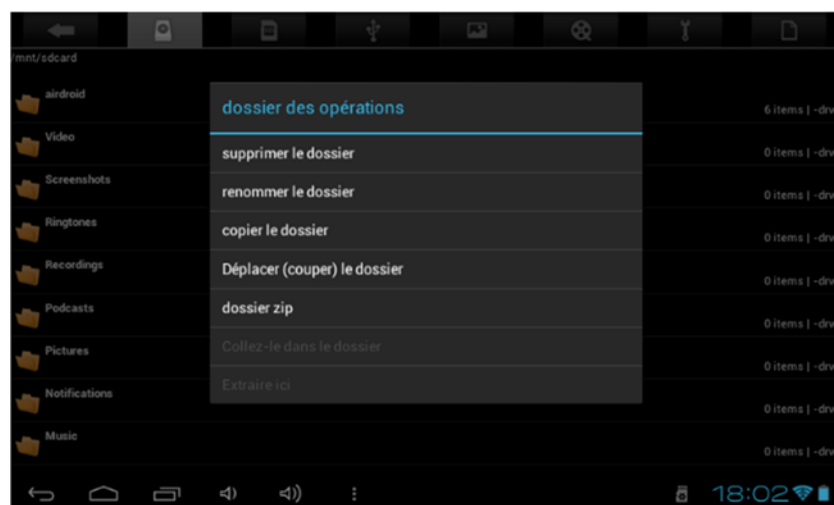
/mnt/sdcard

airdroid
Video
Screenshots
Ringtones
Recordings
Podcasts
Pictures
Notifications
Music

6 items | -drw
0 items | -drw
0 items | -drw
0 items | -drw
0 items | -drw
0 items | -drw
0 items | -drw
0 items | -drw
0 items | -drw

dossier des opérations

supprimer le dossier

renommer le dossier

copier le dossier

Déplacer (couper) le dossier

dossier zip

Collez-le dans le dossier

Extraire ici

18:02